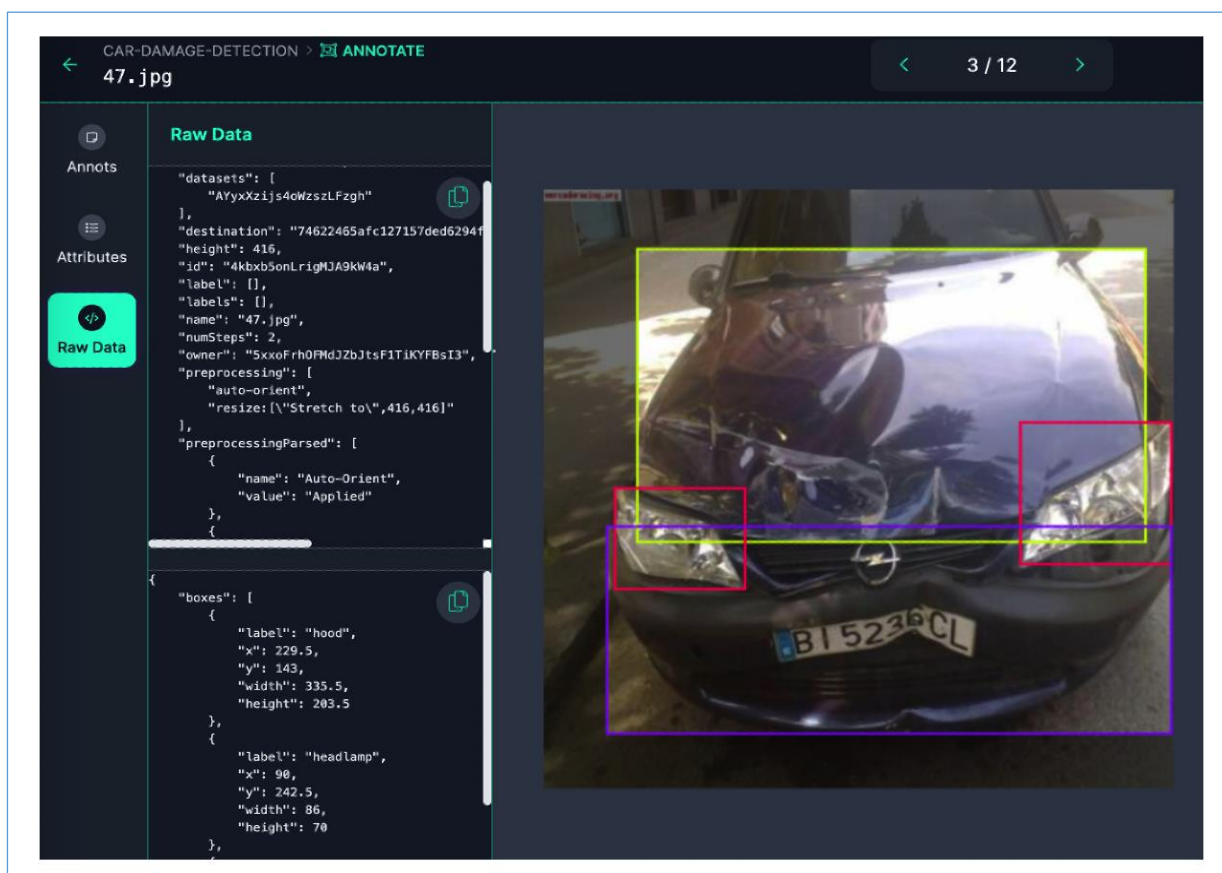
CAR-DAMAGE-DETECTION > ANNOTATE
47.jpg

3 / 12

Annots

Attributes

Raw Data

Raw Data

"datasets": [
"AYyxXzijs4oWzszLFzgh"
],
"destination": "74622465afc127157ded6294f
"height": 416,
"id": "4kbxb5onLrigMJA9kW4a",
"label": [],
"labels": [],
"name": "47.jpg",
"numSteps": 2,
"owner": "5xxoFrhOFMdJZbJtsF1TiKYFBsI3",
"preprocessing": [
"auto-orient",
"resize:[\"Stretch to\",416,416]"
],
"preprocessingParsed": [
{
"name": "Auto-Orient",
"value": "Applied"
},
{

{
"boxes": [
{
"label": "hood",
"x": 229.5,
"y": 143,
"width": 335.5,
"height": 203.5
},
{
"label": "headlamp",
"x": 90,
"y": 242.5,
"width": 86,
"height": 70
},

BI 5236 CL